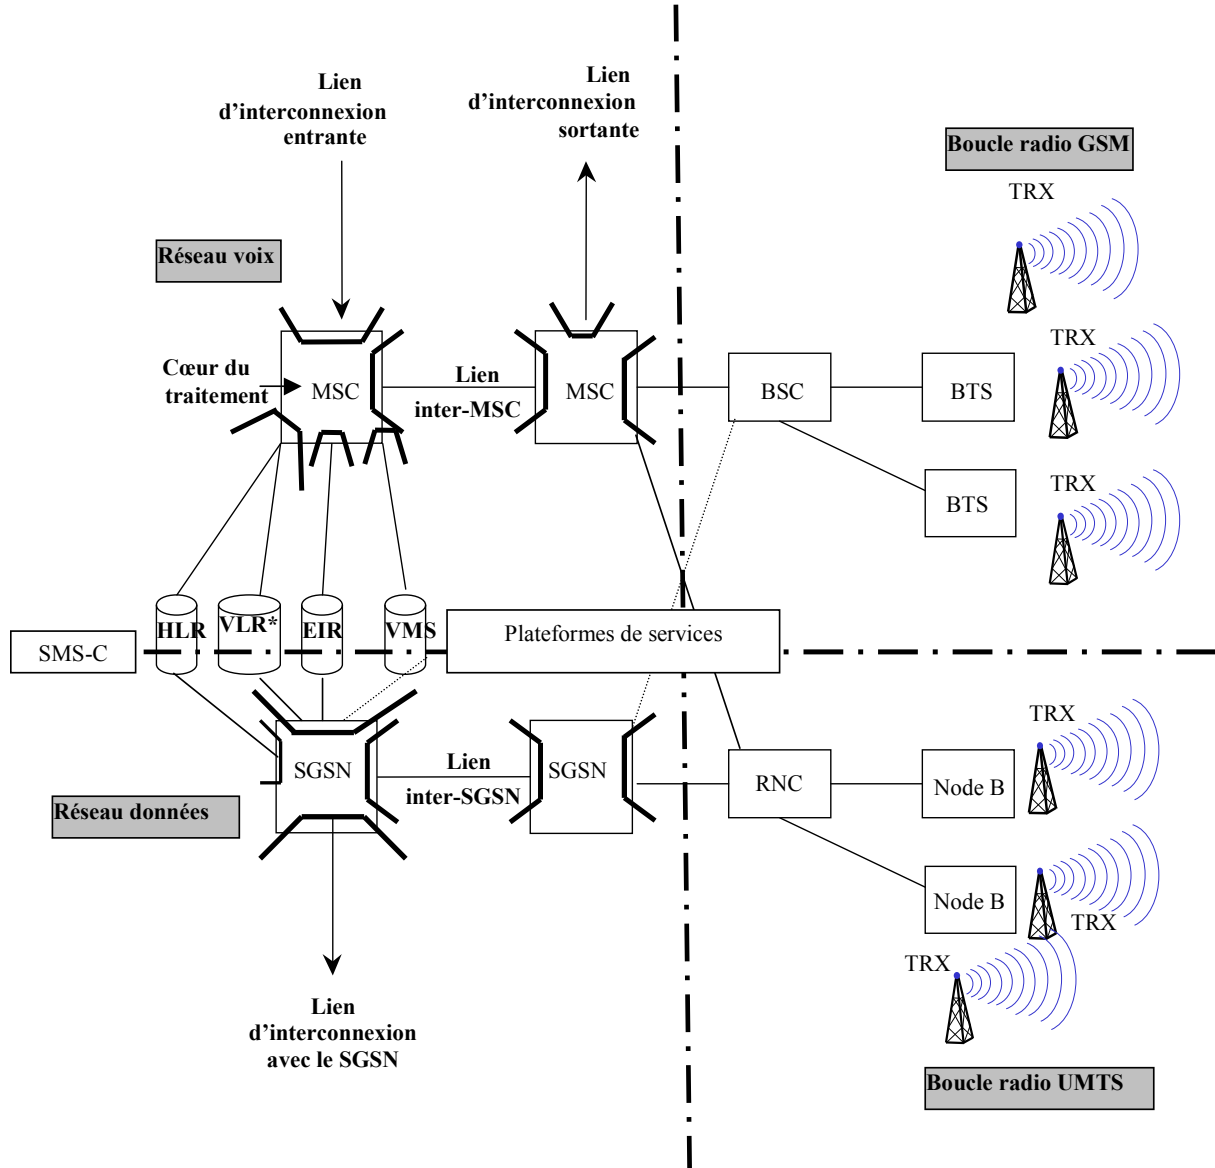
Lien d'interconnexion entrante

Lien d'interconnexion sortante

Boucle radio GSM

TRX

Réseau voix

TRX

Cœur du traitement

MSC

Lien inter-MSC

MSC

BSC

BTS

TRX

BTS

SMS-C

HLR

VLR*

EIR

VMS

Plateformes de services

TRX

SGSN

Lien inter-SGSN

SGSN

RNC

Node B

Réseau données

Node B

TRX

TRX

Lien d'interconnexion avec le SGSN

Boucle radio UMTS